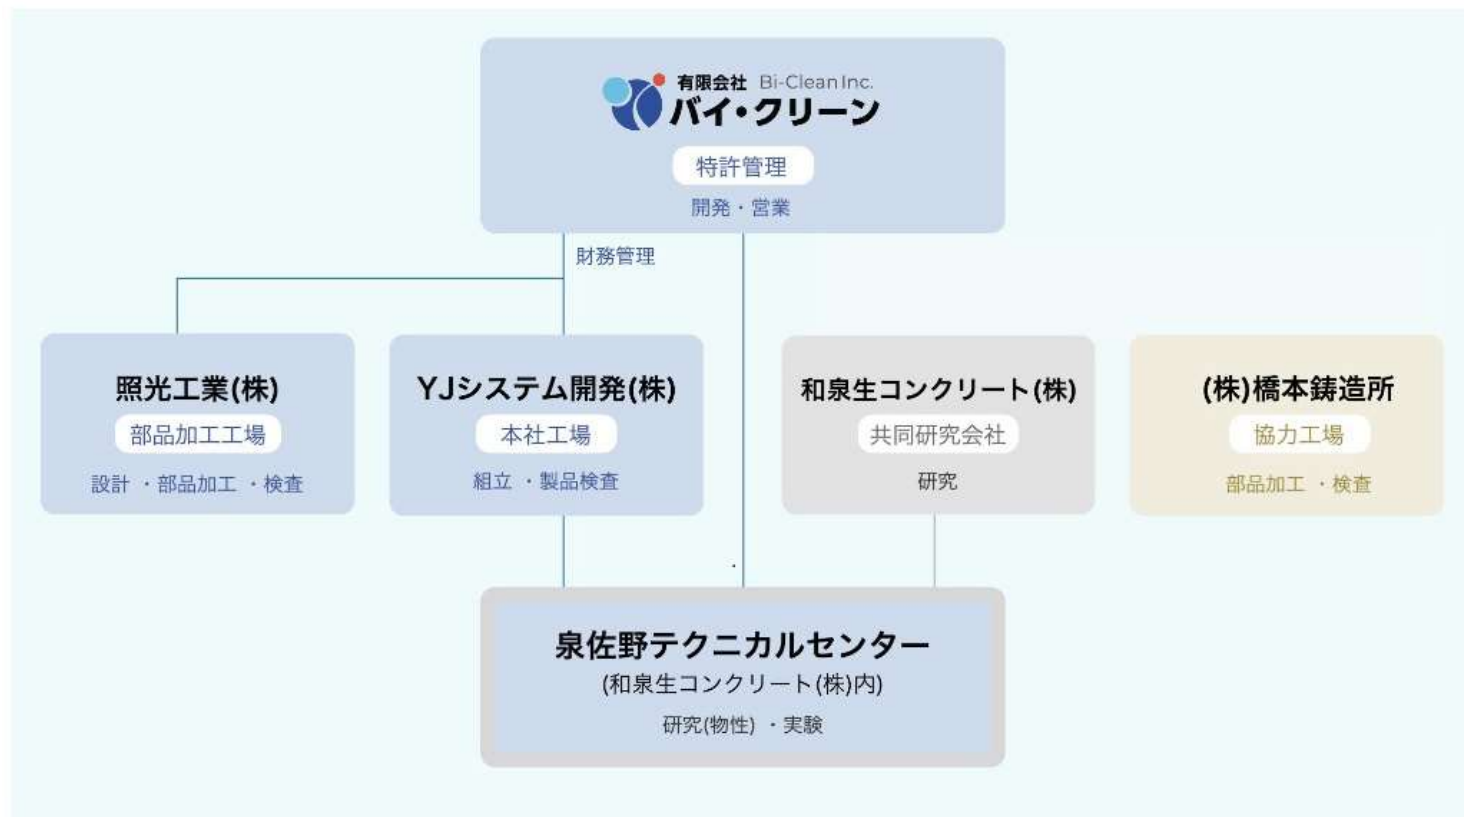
有限会社 Bi-Clean Inc.
バイ・クリーン
特許管理
開発・営業

財務管理

照光工業(株)
部品加工工場
設計・部品加工・検査

YJシステム開発(株)
本社工場
組立・製品検査

和泉生コンクリート(株)
共同研究会社
研究

(株)橋本鋳造所
協力工場
部品加工・検査

泉佐野テクニカルセンター
(和泉生コンクリート(株)内)
研究(物性)・実験